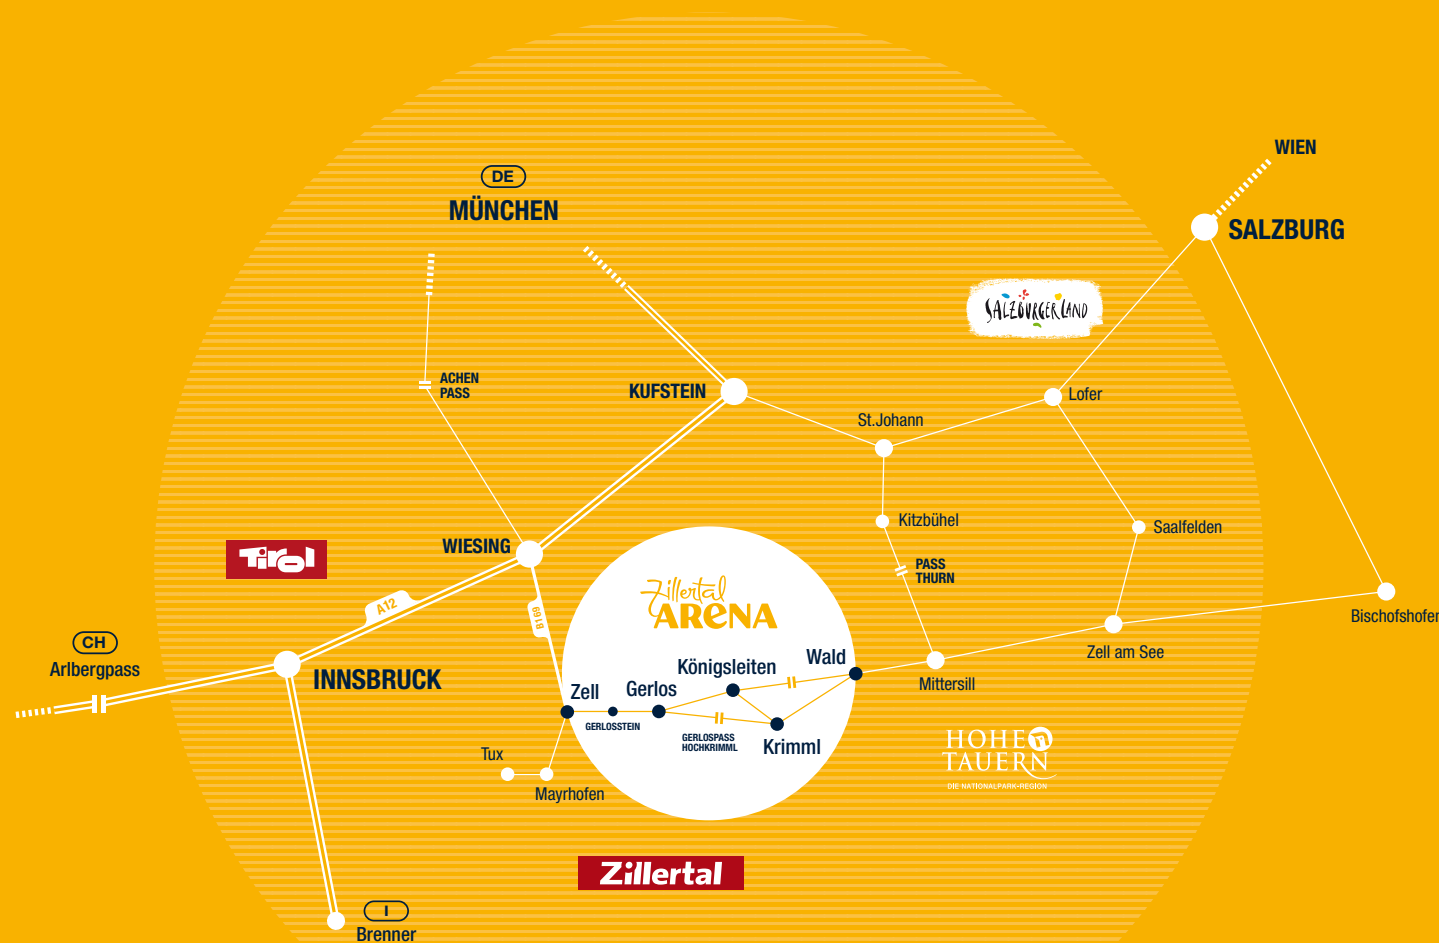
DE
MÜNCHEN

WIEN
SALZBURG

SALZBURGERLAND

ACHEN PASS

KUFSTEIN

St.Johann

Lofer

Kitzbühel

PASS THURN

Saalfelden

Tirol

WIESING

A12

B169

Zillertal ARENA

CH
Arlbergpass

INNSBRUCK

Königsleiten

Wald

Zell

Gerlos

GERLOSSTEIN

GERLOSPASS HOCHKRIMML

Krimml

Mittersill

Zell am See

Bischofshofen

HOHE TAUERN
DIE NATIONALPARK-REGION

Tux

Mayrhofen

Zillertal

I
Brenner